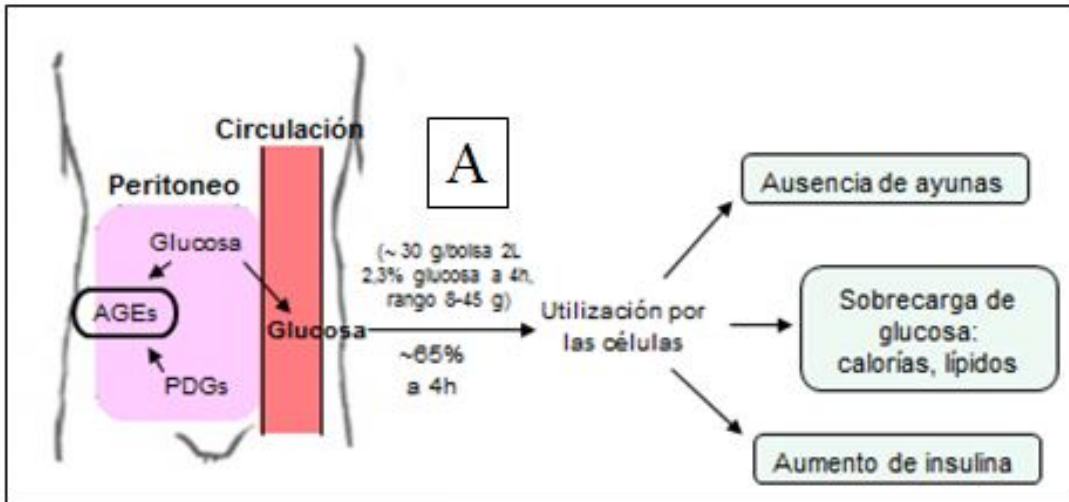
Circulación

A

Peritoneo

Glucosa

AGEs

PDGs

Glucosa

(~ 30 g/bolsa 2L 2,3% glucosa a 4h, rango 8-45 g)

~65% a 4h

Utilización por las células

Ausencia de ayunas

Sobrecarga de glucosa: calorías, lípidos

Aumento de insulina